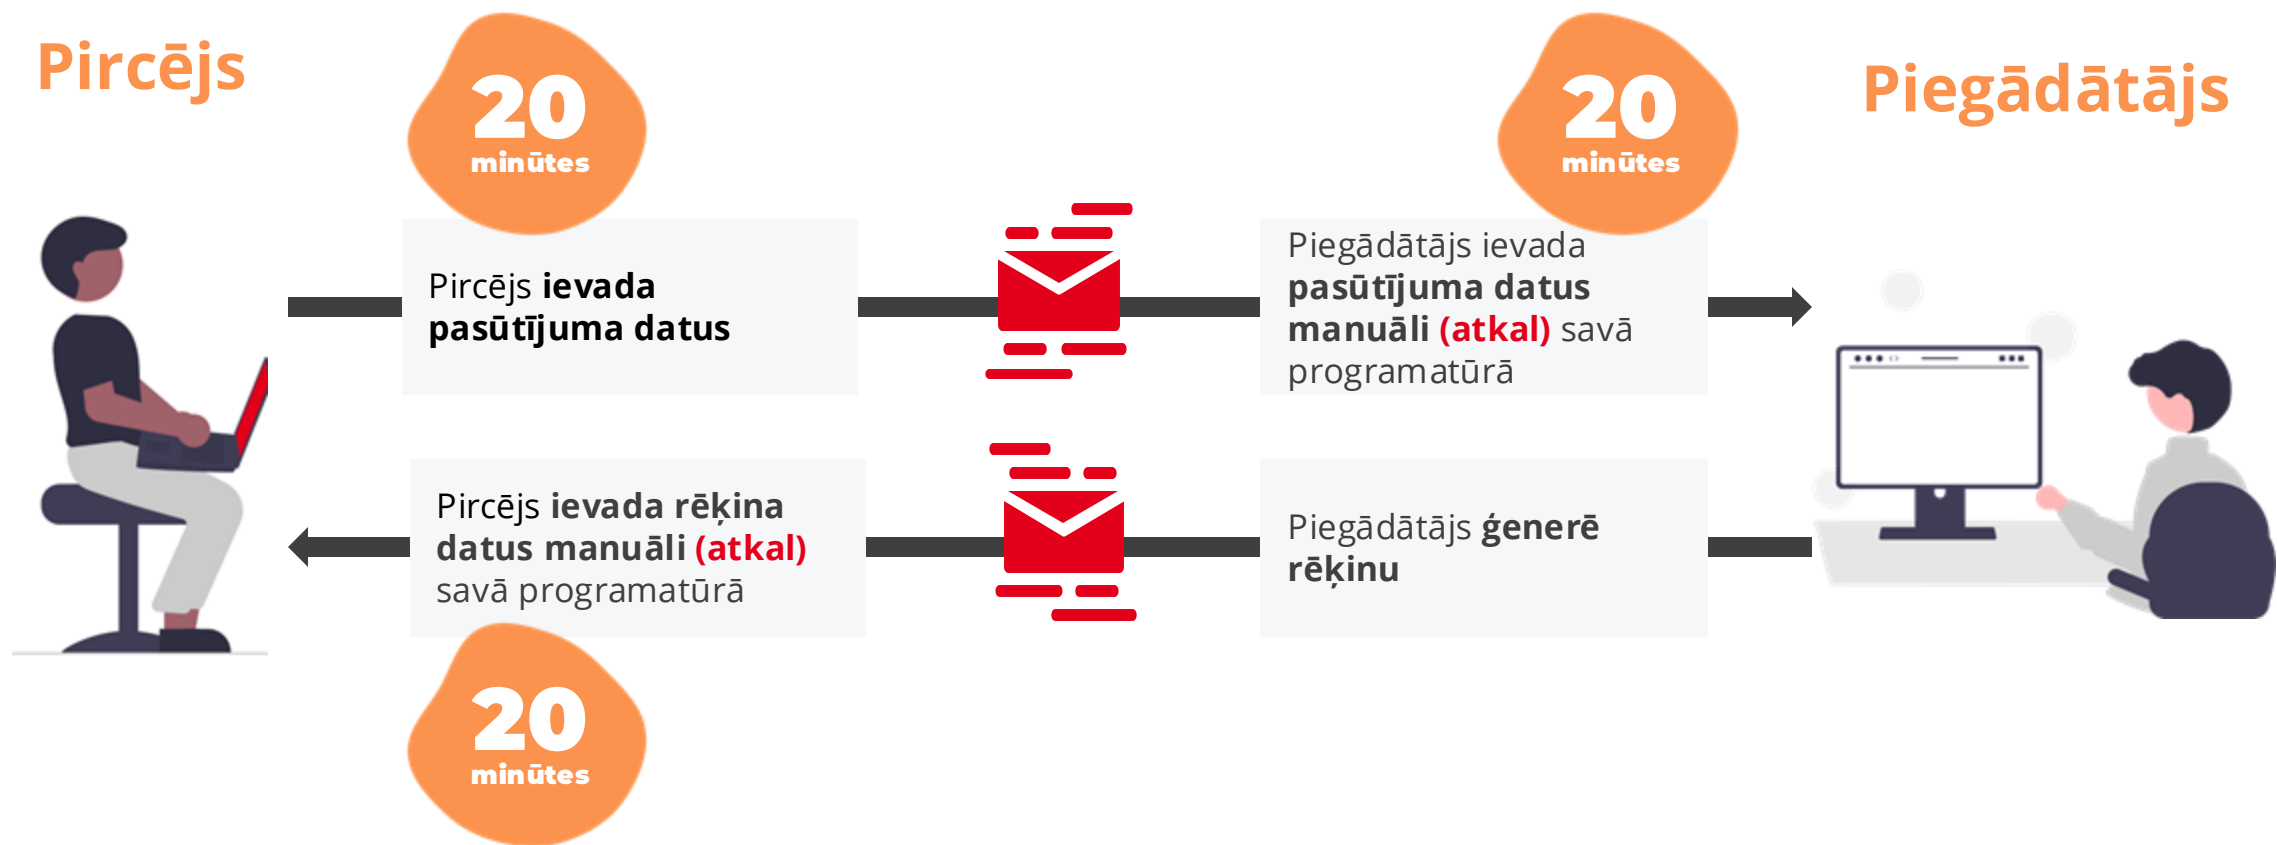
Pircējs

20
minūtes

Pircējs **ievada pasūtījuma datus**

20
minūtes

Piegādātājs

Piegādātājs ievada **pasūtījuma datus manuāli (atkal)** savā programatūrā

Pircējs **ievada rēķina datus manuāli (atkal)** savā programatūrā

Piegādātājs **ģenerē rēķinu**

20
minūtes